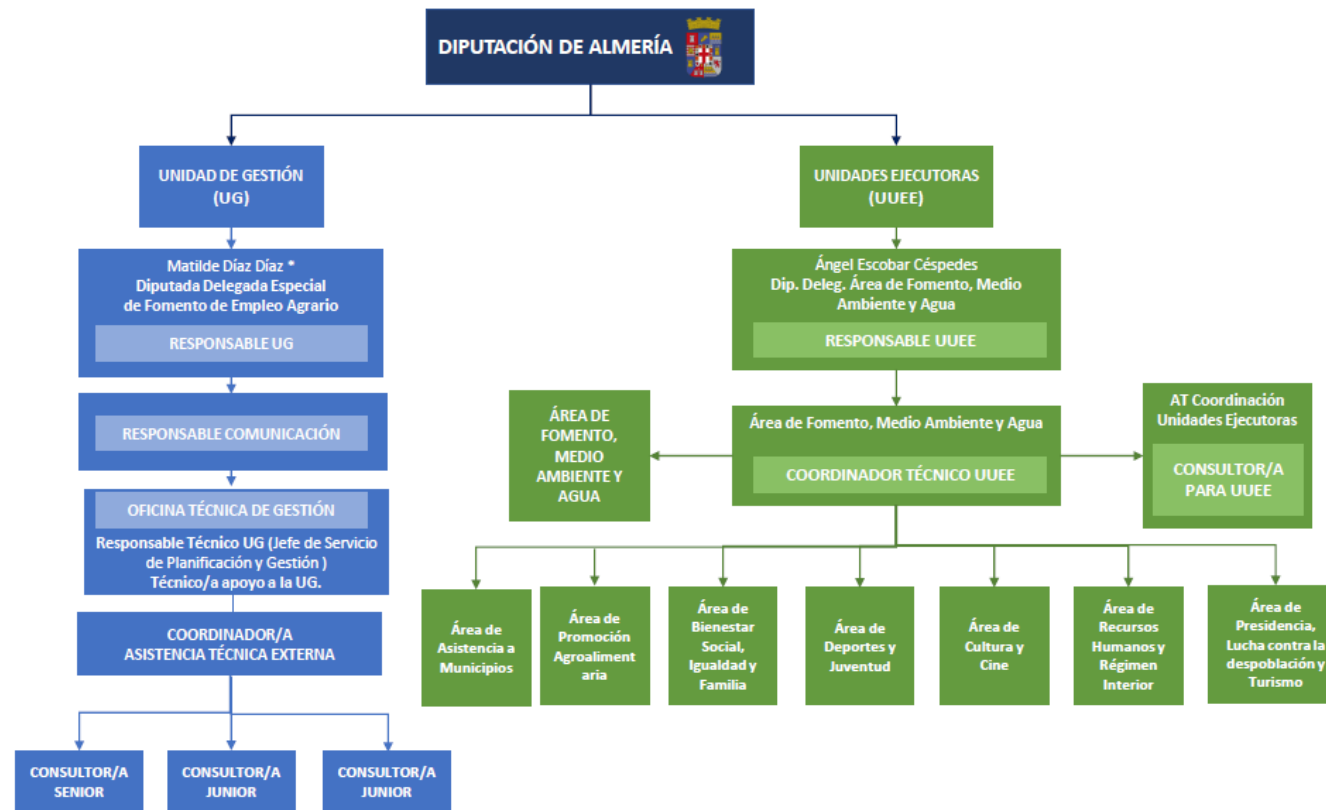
DIPUTACIÓN DE ALMERÍA

UNIDAD DE GESTIÓN
(UG)

Matilde Díaz Díaz *
Diputada Delegada Especial
de Fomento de Empleo Agrario

RESPONSABLE UG

RESPONSABLE COMUNICACIÓN

OFICINA TÉCNICA DE GESTIÓN

Responsable Técnico UG (Jefe de Servicio de Planificación y Gestión )
Técnico/a apoyo a la UG.

COORDINADOR/A
ASISTENCIA TÉCNICA EXTERNA

CONSULTOR/A
SENIOR

CONSULTOR/A
JUNIOR

CONSULTOR/A
JUNIOR

UNIDADES EJECUTORAS
(UUEE)

Ángel Escobar Céspedes
Dip. Deleg. Área de Fomento, Medio Ambiente y Agua

RESPONSABLE UUEE

ÁREA DE FOMENTO, MEDIO AMBIENTE Y AGUA

Área de Fomento, Medio Ambiente y Agua

COORDINADOR TÉCNICO UUEE

AT Coordinación
Unidades Ejecutoras

CONSULTOR/A
PARA UUEE

Área de Asistencia a Municipios

Área de Promoción Agroalimentaria

Área de Bienestar Social, Igualdad y Familia

Área de Deportes y Juventud

Área de Cultura y Cine

Área de Recursos Humanos y Régimen Interior

Área de Presidencia, Lucha contra la despoblación y Turismo